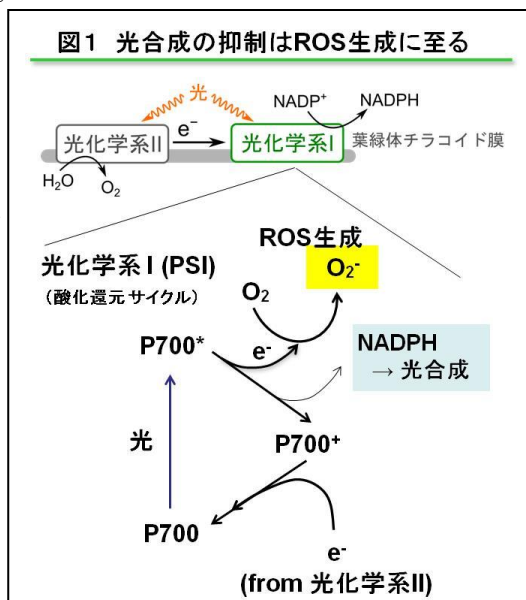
図1 光合成の抑制はROS生成に至る

光

NADP$^+$ NADPH

光化学系II $e^-$ 光化学系I 葉緑体チラコイド膜

$H_2O$ $O_2$

ROS生成

光化学系 I (PSI)

(酸化還元サイクル)

$O_2$ $O_2^-$

P700* $e^-$

NADPH → 光合成

光

P700$^+$

P700

$e^-$

(from 光化学系II)